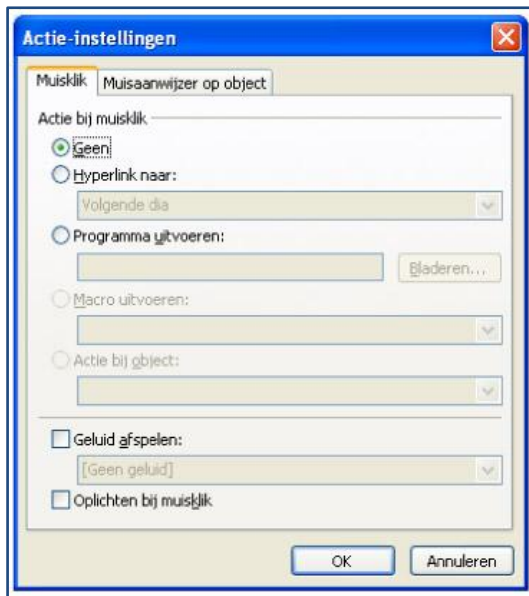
Actie-instellingen

Muisklik | Muisaanwijzer op object

Actie bij muisklik

Geen

Hyperlink naar:

Volgende dia

Programma uitvoeren:

Bladeren...

Macro uitvoeren:

Actie bij object:

Geluid afspelen:

[Geen geluid]

Oplichten bij muisklik

OK | Annuleren